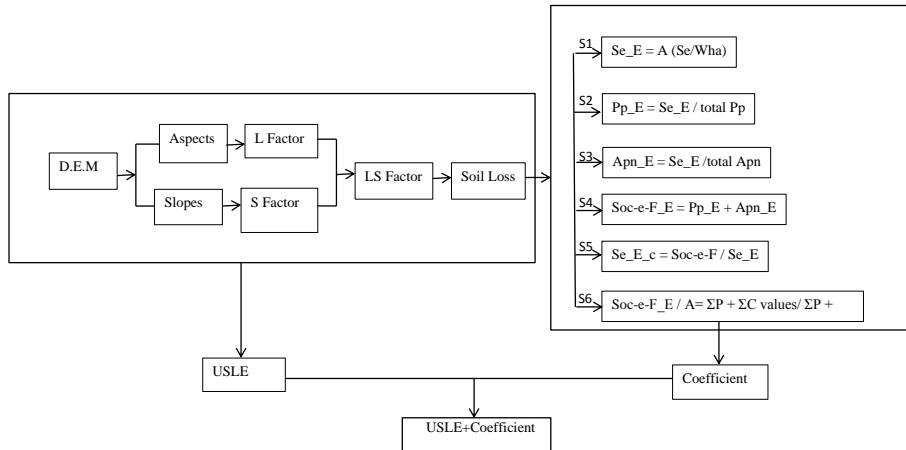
D.E.M

Aspects

L Factor

Slopes

S Factor

LS Factor

Soil Loss

S1 Se_E = A (Se/Wha)

S2 Pp_E = Se_E / total Pp

S3 Apn_E = Se_E /total Apn

S4 Soc-e-F_E = Pp_E + Apn_E

S5 Se_E_c = Soc-e-F / Se_E

S6 Soc-e-F_E / A= $\Sigma$P + $\Sigma$C values/ $\Sigma$P +

USLE

Coefficient

USLE+Coefficient